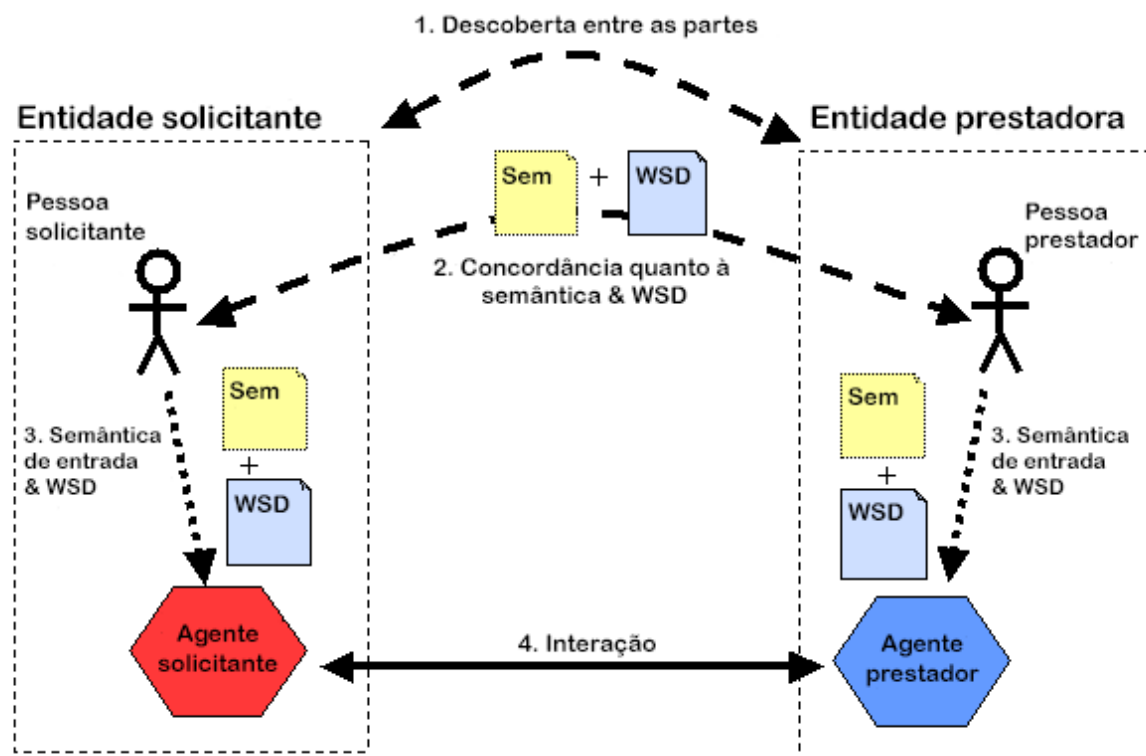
1. Descoberta entre as partes

Entidade solicitante

Entidade prestadora

Sem + WSD

Pessoa solicitante

Pessoa prestador

2. Concordância quanto à semântica & WSD

Sem + WSD

3. Semântica de entrada & WSD

Sem + WSD

3. Semântica de entrada & WSD

Agente solicitante

4. Interação

Agente prestador